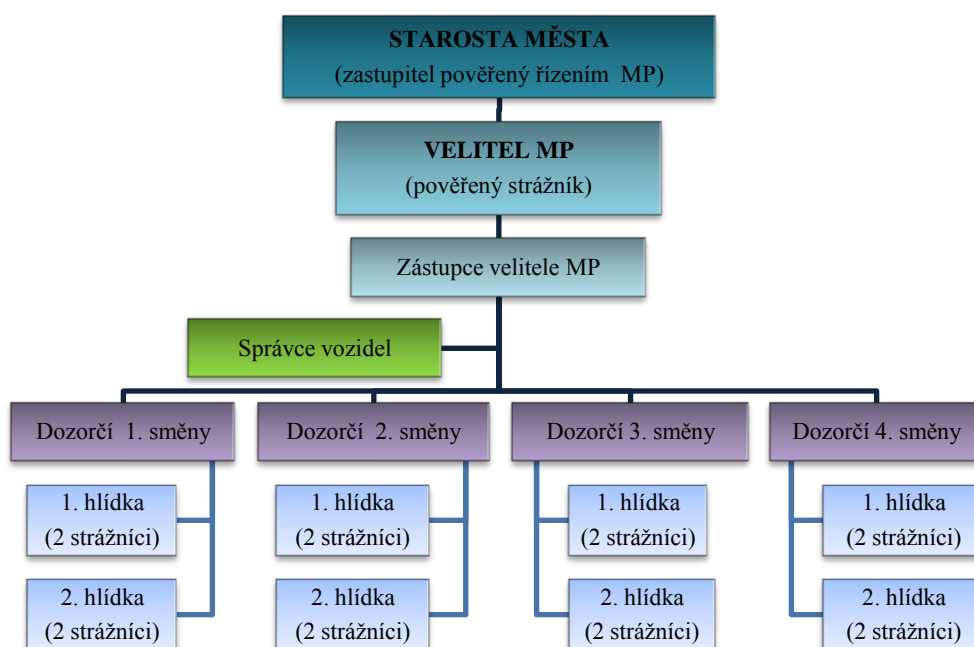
STAROSTA MĚSTA
(zastupitel pověřený řízením MP)

VELITEL MP
(pověřený strážník)

Zástupce velitele MP

Správce vozidel

Dozorčí 1. směny

1. hlídka
(2 strážníci)

2. hlídka
(2 strážníci)

Dozorčí 2. směny

1. hlídka
(2 strážníci)

2. hlídka
(2 strážníci)

Dozorčí 3. směny

1. hlídka
(2 strážníci)

2. hlídka
(2 strážníci)

Dozorčí 4. směny

1. hlídka
(2 strážníci)

2. hlídka
(2 strážníci)